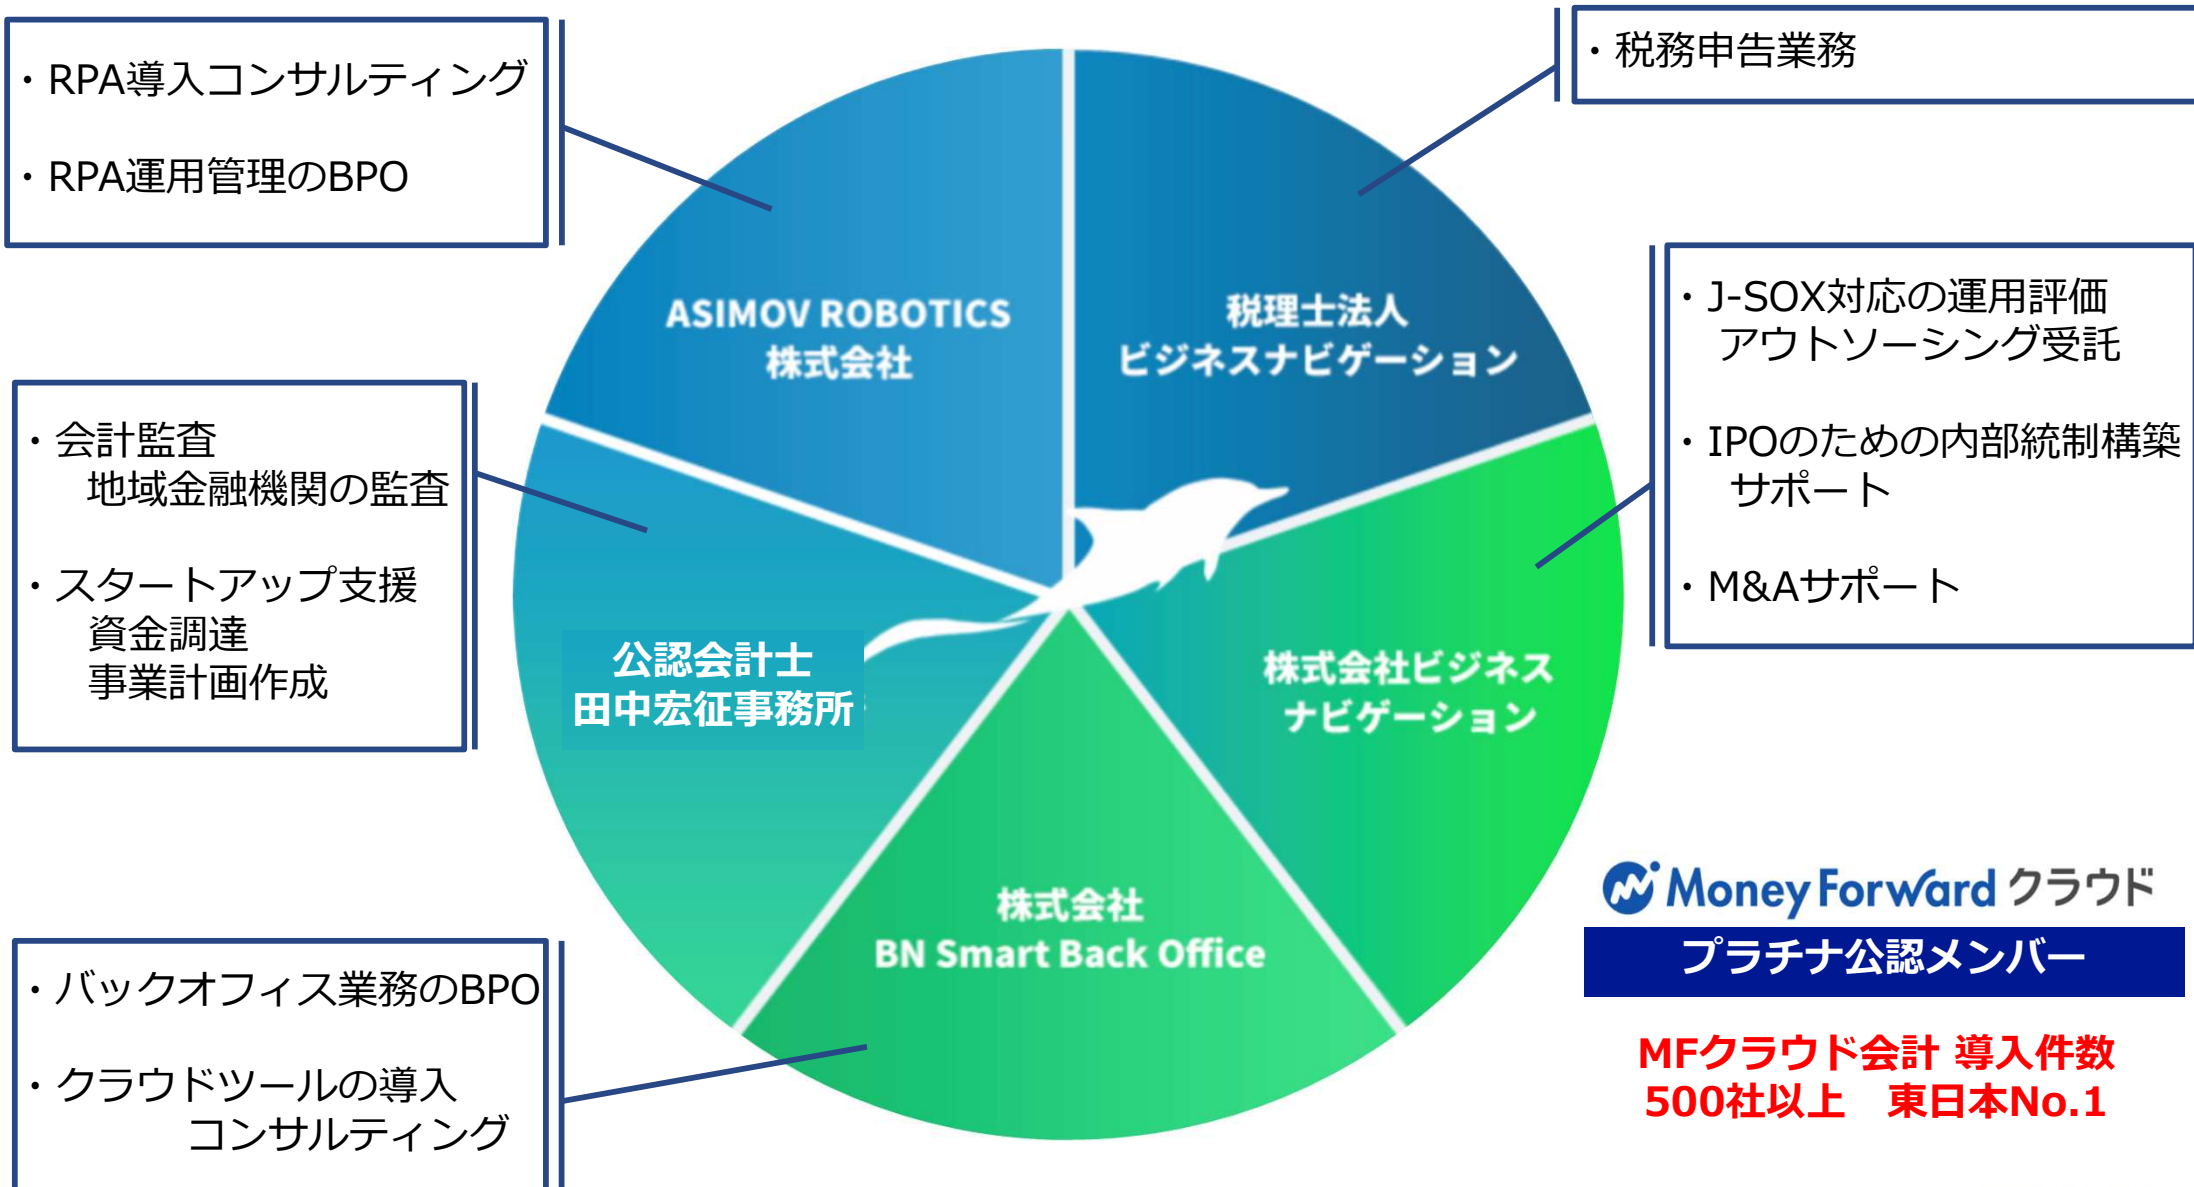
・RPA導入コンサルティング

・RPA運用管理のBPO

・税務申告業務

ASIMOV ROBOTICS
株式会社

税理士法人
ビジネスナビゲーション

・J-SOX対応の運用評価
アウトソーシング受託

・IPOのための内部統制構築
サポート

・M&Aサポート

・会計監査
地域金融機関の監査

・スタートアップ支援
資金調達
事業計画作成

公認会計士
田中宏征事務所

株式会社ビジネス
ナビゲーション

株式会社
BN Smart Back Office

Money Forward クラウド
プラチナ公認メンバー

MFクラウド会計 導入件数
500社以上　東日本No.1

・バックオフィス業務のBPO

・クラウドツールの導入
コンサルティング